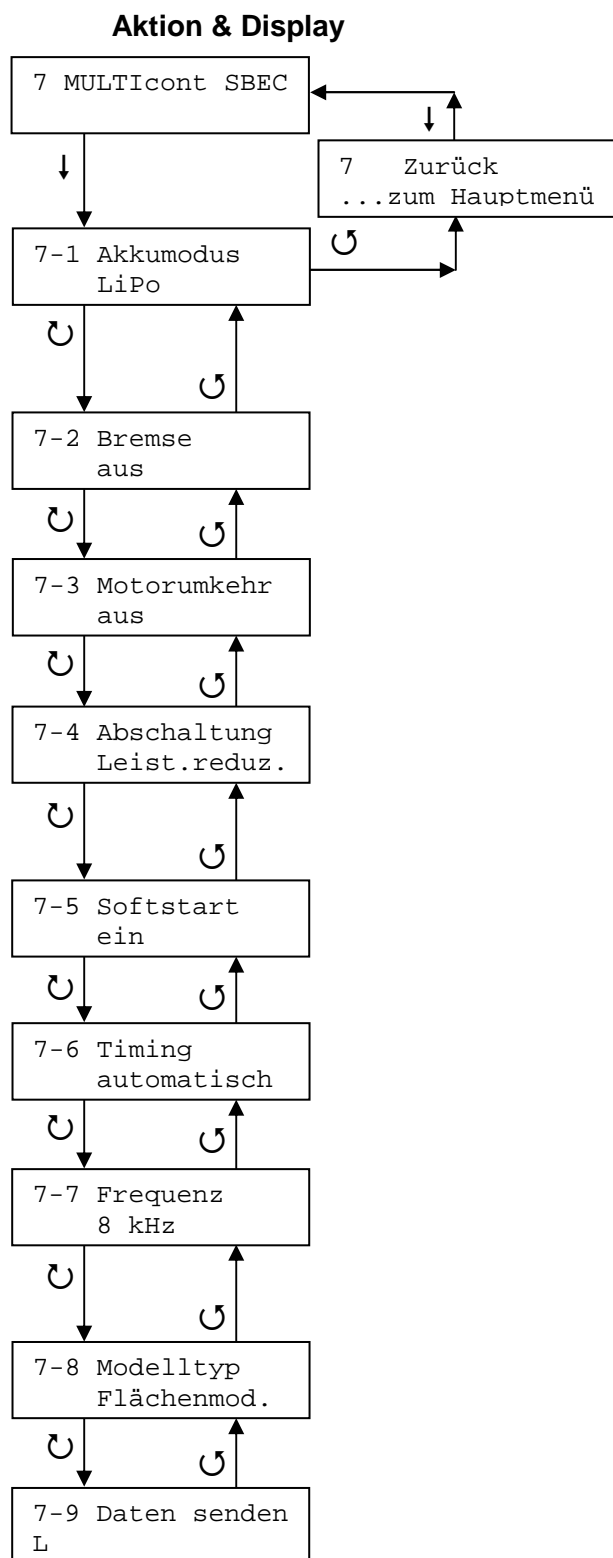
Aktion & Display

7 MULTIcont SBEC

7 Zurück
...zum Hauptmenü

7-1 Akkumodus
LiPo

7-2 Bremse
aus

7-3 Motorumkehr
aus

7-4 Abschaltung
Leist.reduz.

7-5 Softstart
ein

7-6 Timing
automatisch

7-7 Frequenz
8 kHz

7-8 Modelltyp
Flächenmod.

7-9 Daten senden
L